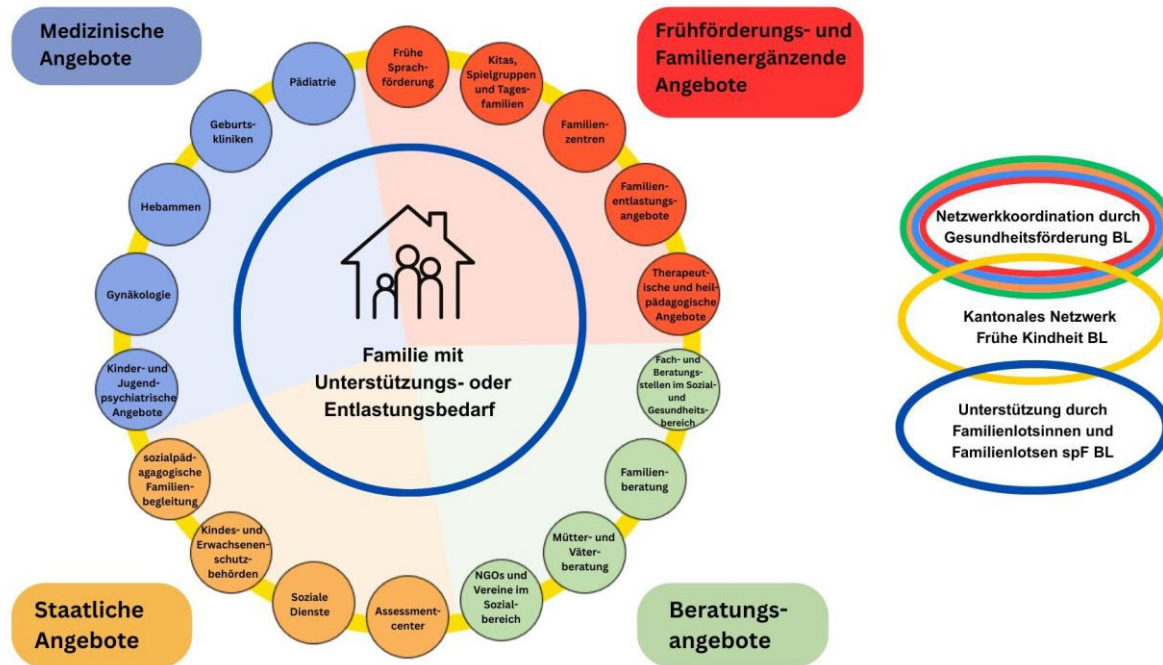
Medizinische Angebote

Frühförderungs- und Familienergänzende Angebote

Pädiatrie

Frühe Sprachförderung

Kitas, Spielgruppen und Tagesfamilien

Familienzentren

Familienentlastungsangebote

Therapeutische und heilpädagogische Angebote

Fach- und Beratungsstellen im Sozial- und Gesundheitsbereich

Familienberatung

Mütter- und Väterberatung

NGOs und Vereine im Sozialbereich

Assessmentcenter

Soziale Dienste

Kindes- und Erwachsenenschutzbehörden

sozialpädagogische Familienbegleitung

Kinder- und Jugendpsychiatrische Angebote

Gynäkologie

Hebammen

Geburtskliniken

Familie mit Unterstützungs- oder Entlastungsbedarf

Netzwerkkoordination durch Gesundheitsförderung BL

Kantonales Netzwerk Frühe Kindheit BL

Unterstützung durch Familienlotsinnen und Familienlotsen spF BL

Staatliche Angebote

Beratungsangebote